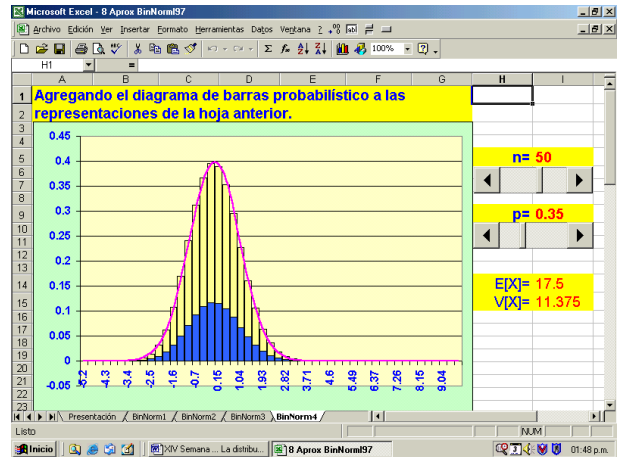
Microsoft Excel - 8 Aprox BinNorml97

Archivo Edición Ver Insertar Formato Herramientas Datos Ventana ?

100%

H1 =

A B C D E F G H I

1 Agregando el diagrama de barras probabilístico a las
2 representaciones de la hoja anterior.

0.45
0.4
0.35
0.3
0.25
0.2
0.15
0.1
0.05
0
-0.05

-5.2 -4.3 -3.4 -2.5 -1.6 -0.67 0.15 1.04 1.93 2.82 3.71 4.6 5.49 6.37 7.26 8.15 9.04

n= 50

p= 0.35

E[X]= 17.5
V[X]= 11.375

3 4 5 6 7 8 9 10 11 12 13 14 15 16 17 18 19 20 21 22 23

Presentación BinNorm1 BinNorm2 BinNorm3 BinNorm4

Listo NUM

Inicio XIV Semana ... La distribu... 8 Aprox BinNorml97 01:48 p.m.